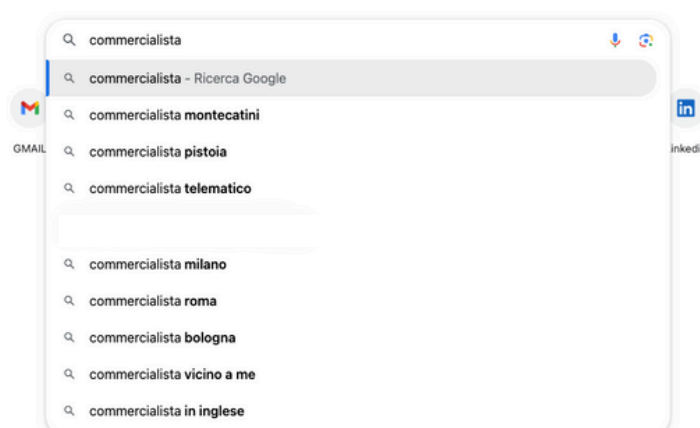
commercialista

commercialista - Ricerca Google

commercialista montecatini

commercialista pistoia

commercialista telematico

commercialista milano

commercialista roma

commercialista bologna

commercialista vicino a me

commercialista in inglese

GMAIL

inkedi